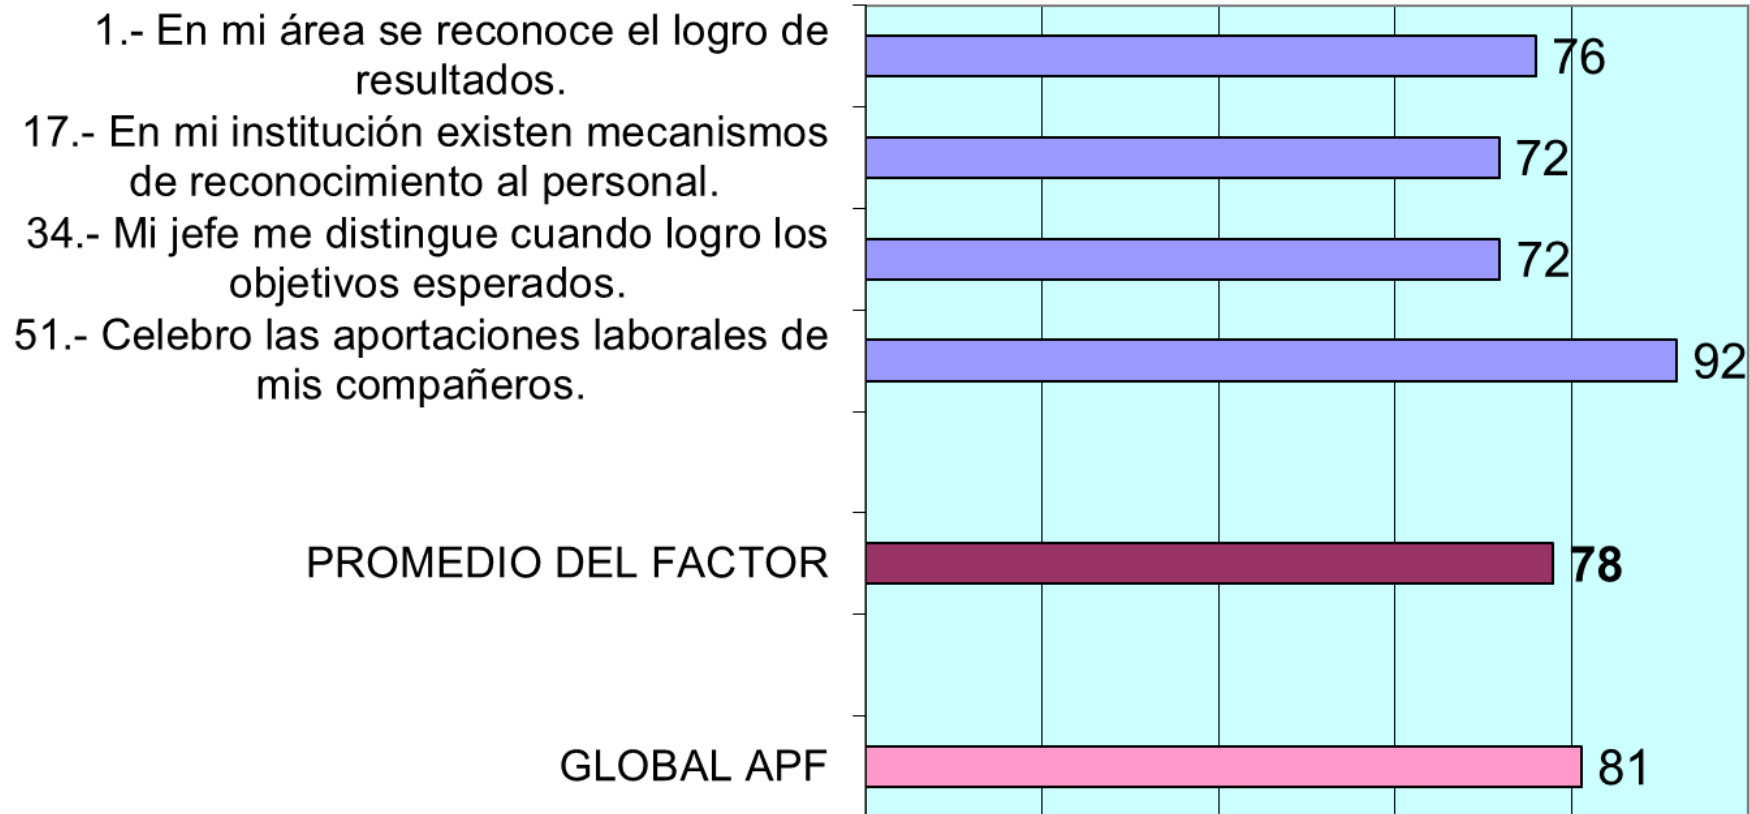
1.- En mi área se reconoce el logro de resultados.

76

17.- En mi institución existen mecanismos de reconocimiento al personal.

72

34.- Mi jefe me distingue cuando logro los objetivos esperados.

72

51.- Celebro las aportaciones laborales de mis compañeros.

92

PROMEDIO DEL FACTOR

78

GLOBAL APF

81